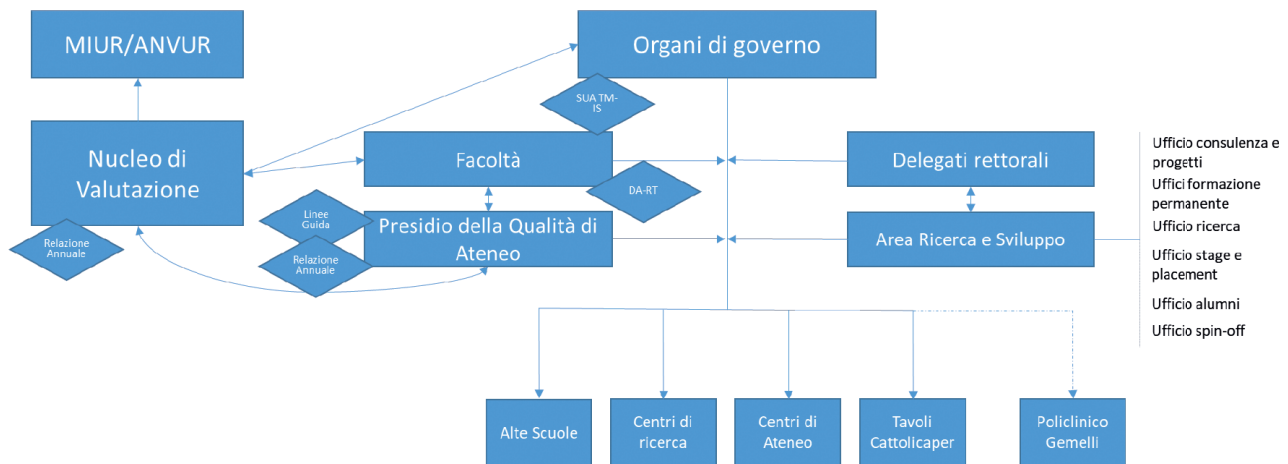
MIUR/ANVUR

Organi di governo

SUA TM-IS

Nucleo di Valutazione

Facoltà

Delegati rettorali

DA-RT

Linee Guida

Presidio della Qualità di Ateneo

Area Ricerca e Sviluppo

Relazione Annuale

Relazione Annuale

Ufficio consulenza e progetti

Uffici formazione permanente

Ufficio ricerca

Ufficio stage e placement

Ufficio alumni

Ufficio spin-off

Alte Scuole

Centri di ricerca

Centri di Ateneo

Tavoli Cattolicaper

Policlinico Gemelli